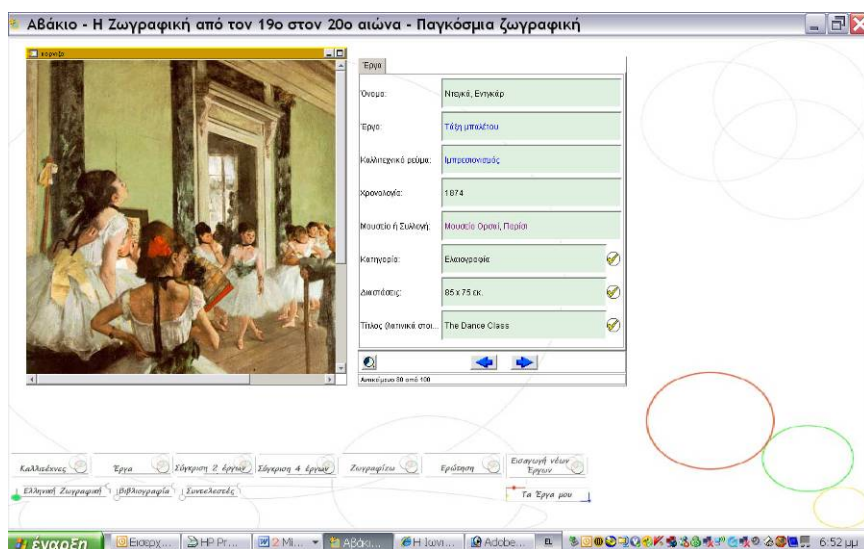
ΑΒάκιο - Η Ζωγραφική από τον 19ο στον 20ο αιώνα - Παγκόσμια ζωγραφική

εικόνα

Έργα

| | |
|---|---|
| Όνομα: | Ντεγκά, Εντγκάρ |
| Έργο: | Τάξη μπαλέτου |
| Καλλιτεχνικό ρεύμα: | Ιμπρεσιονισμός |
| Χρονολογία: | 1874 |
| Μουσείο ή Συλλογή: | Μουσείο Ορσαί, Παρίσι |
| Κατηγορία: | Ελαιογραφία |
| Διαστάσεις: | 85 x 75 εκ. |
| Τίτλος (λατινικοί στοι... | The Dance Class |

Αντικείμενο 80 από 100

Καλλιτέχνες | Έργα | Σύγκριση 2 έργων | Σύγκριση 4 έργων | Ζωγραφίζω | Ερώτηση | Εισαγωγή νέων Έργων

Ελληνική Ζωγραφική | Βιβλιογραφία | Συντελεστές

Τα Έργα μου

έναρξη | Εισερχ... | HP Pr... | 2 Mi... | ΑΒάκ... | Η Ιωνι... | Adobe... | EL | 6:52 μμ